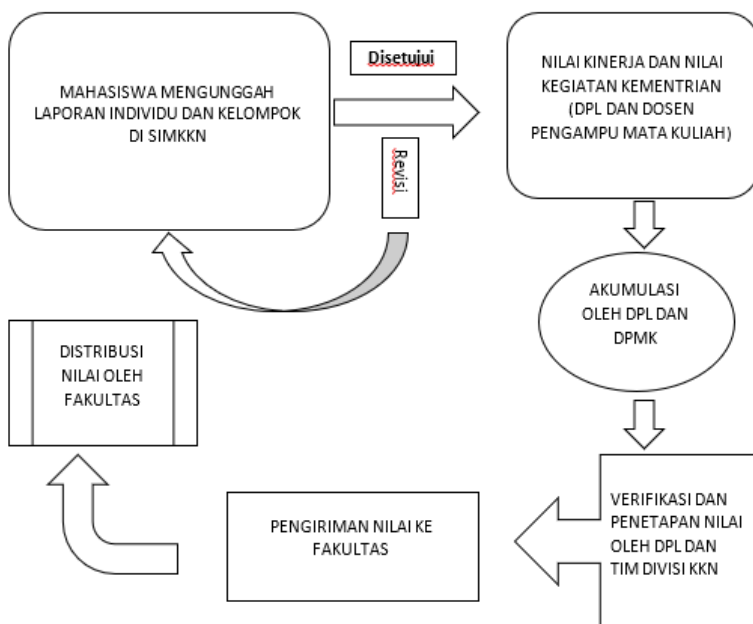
MAHASISWA MENGUNGGAH LAPORAN INDIVIDU DAN KELOMPOK DI SIMKKN

Disetujui

Revisi

NILAI KINERJA DAN NILAI KEGIATAN KEMENTRIAN (DPL DAN DOSEN PENGAMPU MATA KULIAH)

AKUMULASI OLEH DPL DAN DPMK

VERIFIKASI DAN PENETAPAN NILAI OLEH DPL DAN TIM DIVISI KKN

PENGIRIMAN NILAI KE FAKULTAS

DISTRIBUSI NILAI OLEH FAKULTAS